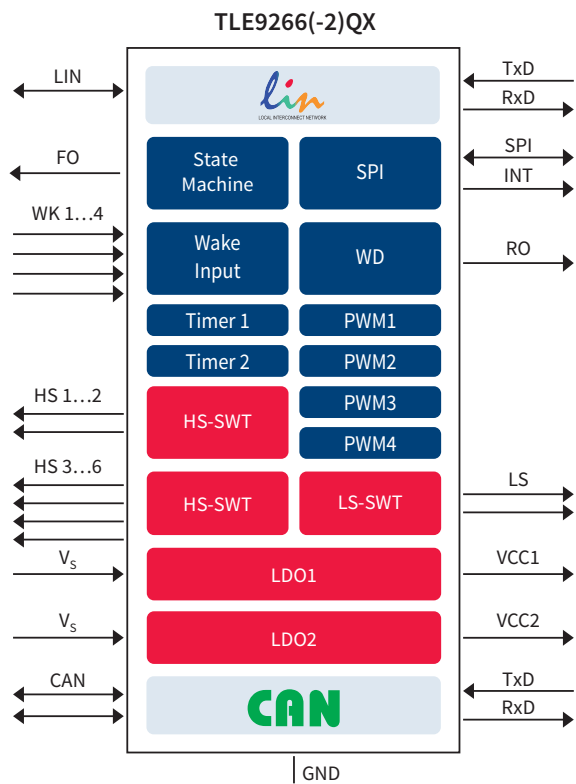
TLE9266(-2)QX

LIN

lin
LOCAL INTERCONNECT NETWORK

TxD

RxD

FO

State Machine

SPI

SPI

INT

WK 1…4

Wake Input

WD

RO

Timer 1

PWM1

Timer 2

PWM2

HS 1…2

HS-SWT

PWM3

PWM4

HS 3…6

HS-SWT

LS-SWT

LS

$V_S$

LDO1

VCC1

$V_S$

LDO2

VCC2

CAN

CAN

TxD

RxD

GND